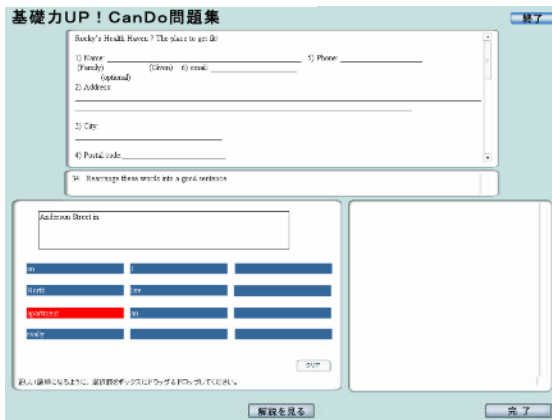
基礎力UP！CanDo問題集

終了

Rocky's Health Haven ? The place to get fit!

1) Name: ______________________ 5) Phone: ______________
(Family) (Given) 6) email: ______________
(optional)
2) Address:

3) City:

4) Postal code____________

34. Rearrange these words into a good sentence.

Anderson Street in

| in | I | |
|---|---|---|
| North | live | |
| apartment | an | |
| really | | |

クリア

正しい語順になるように、選択肢をボックスにドラッグ＆ドロップしてください。

解説を見る

完了